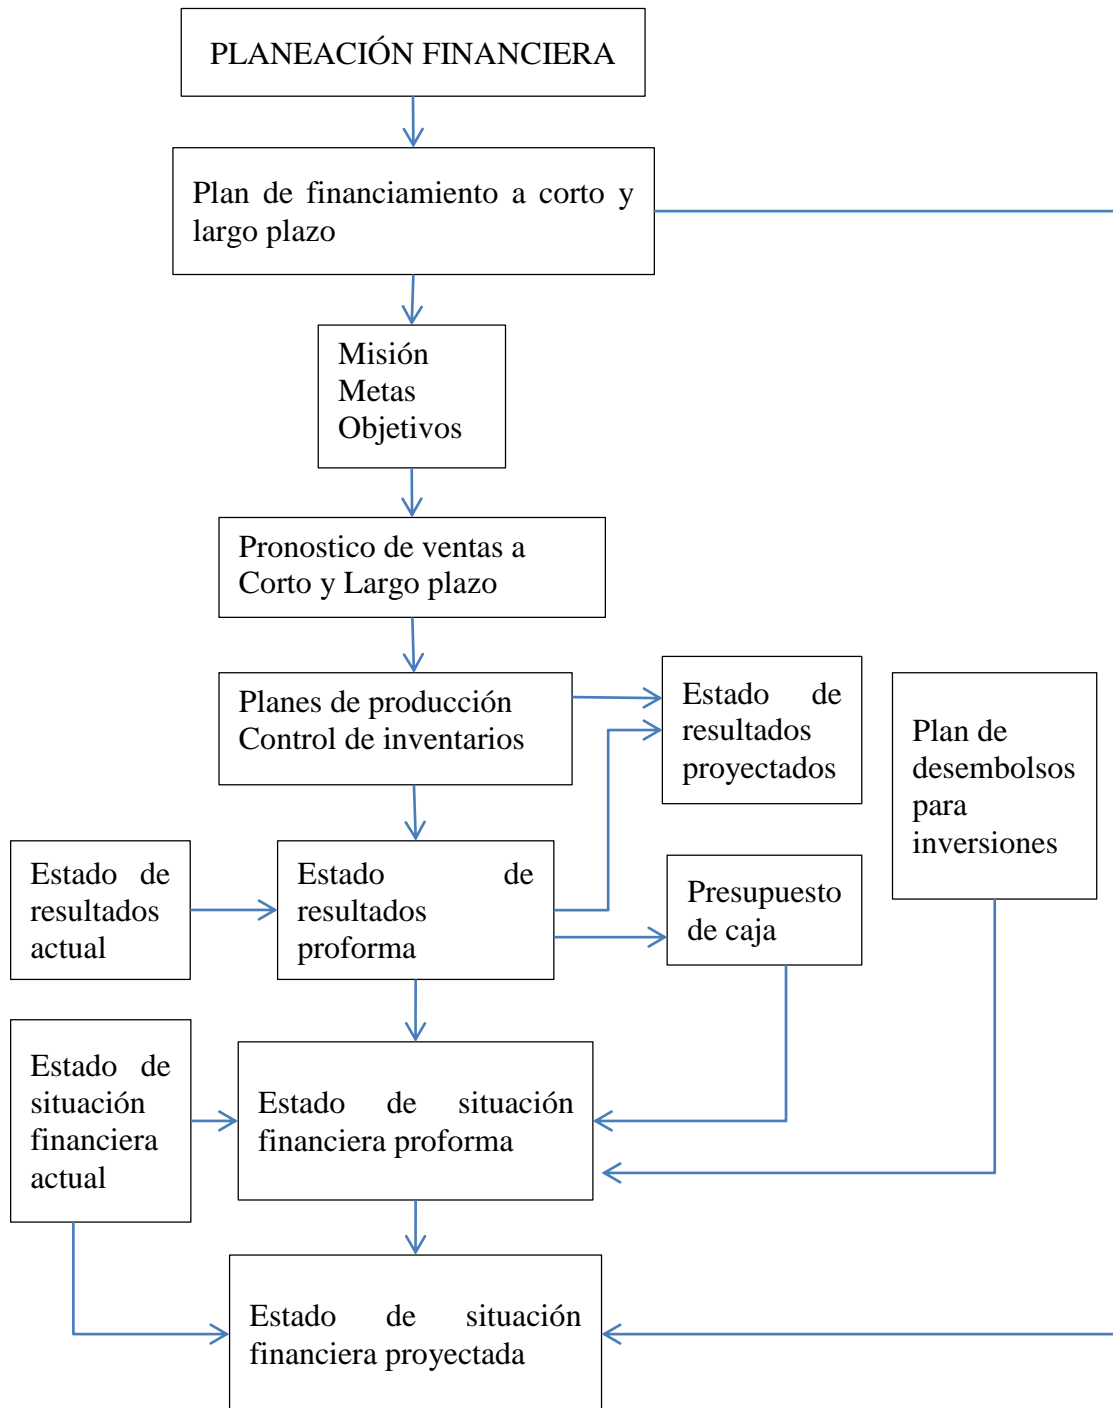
PLANEACIÓN FINANCIERA

Plan de financiamiento a corto y largo plazo

Misión
Metas
Objetivos

Pronostico de ventas a Corto y Largo plazo

Planes de producción
Control de inventarios

Estado de resultados proyectados

Plan de desembolsos para inversiones

Estado de resultados actual

Estado de resultados proforma

Presupuesto de caja

Estado de situación financiera actual

Estado de situación financiera proforma

Estado de situación financiera proyectada